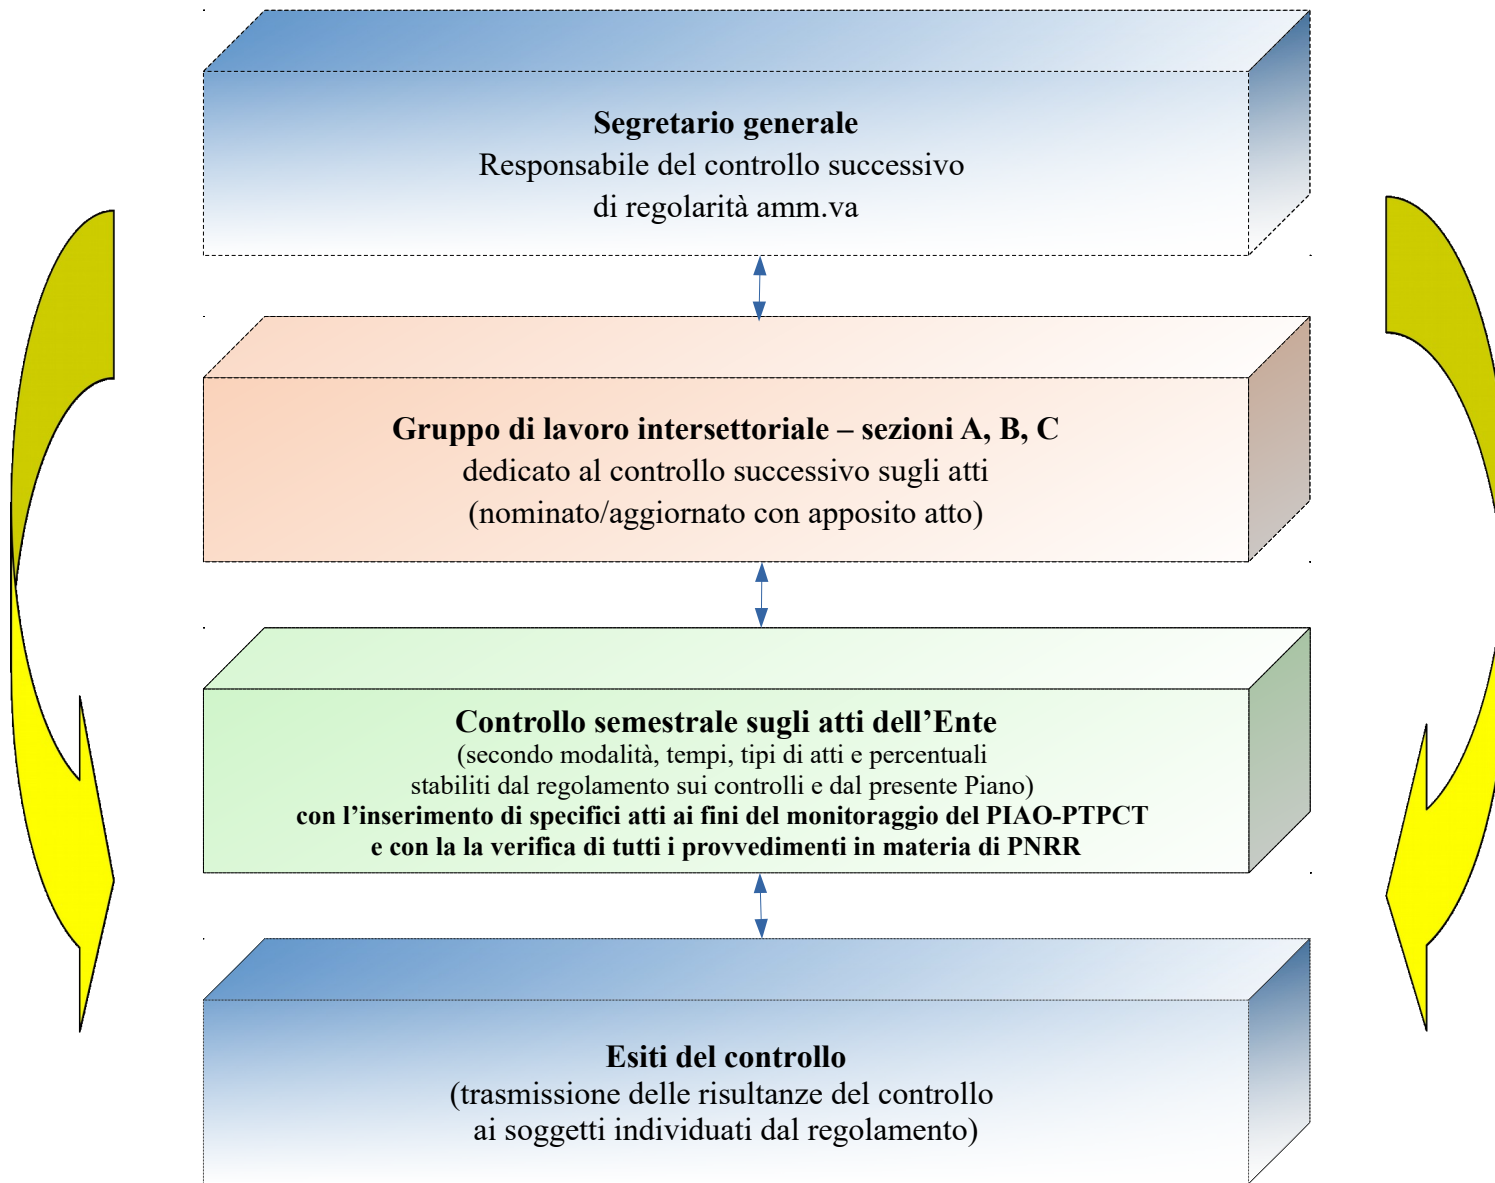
**Segretario generale**
Responsabile del controllo successivo
di regolarità amm.va

**Gruppo di lavoro intersettoriale – sezioni A, B, C**
dedicato al controllo successivo sugli atti
(nominato/aggiornato con apposito atto)

**Controllo semestrale sugli atti dell'Ente**
(secondo modalità, tempi, tipi di atti e percentuali
stabiliti dal regolamento sui controlli e dal presente Piano)
**con l'inserimento di specifici atti ai fini del monitoraggio del PIAO-PTPCT
e con la la verifica di tutti i provvedimenti in materia di PNRR**

**Esiti del controllo**
(trasmissione delle risultanze del controllo
ai soggetti individuati dal regolamento)